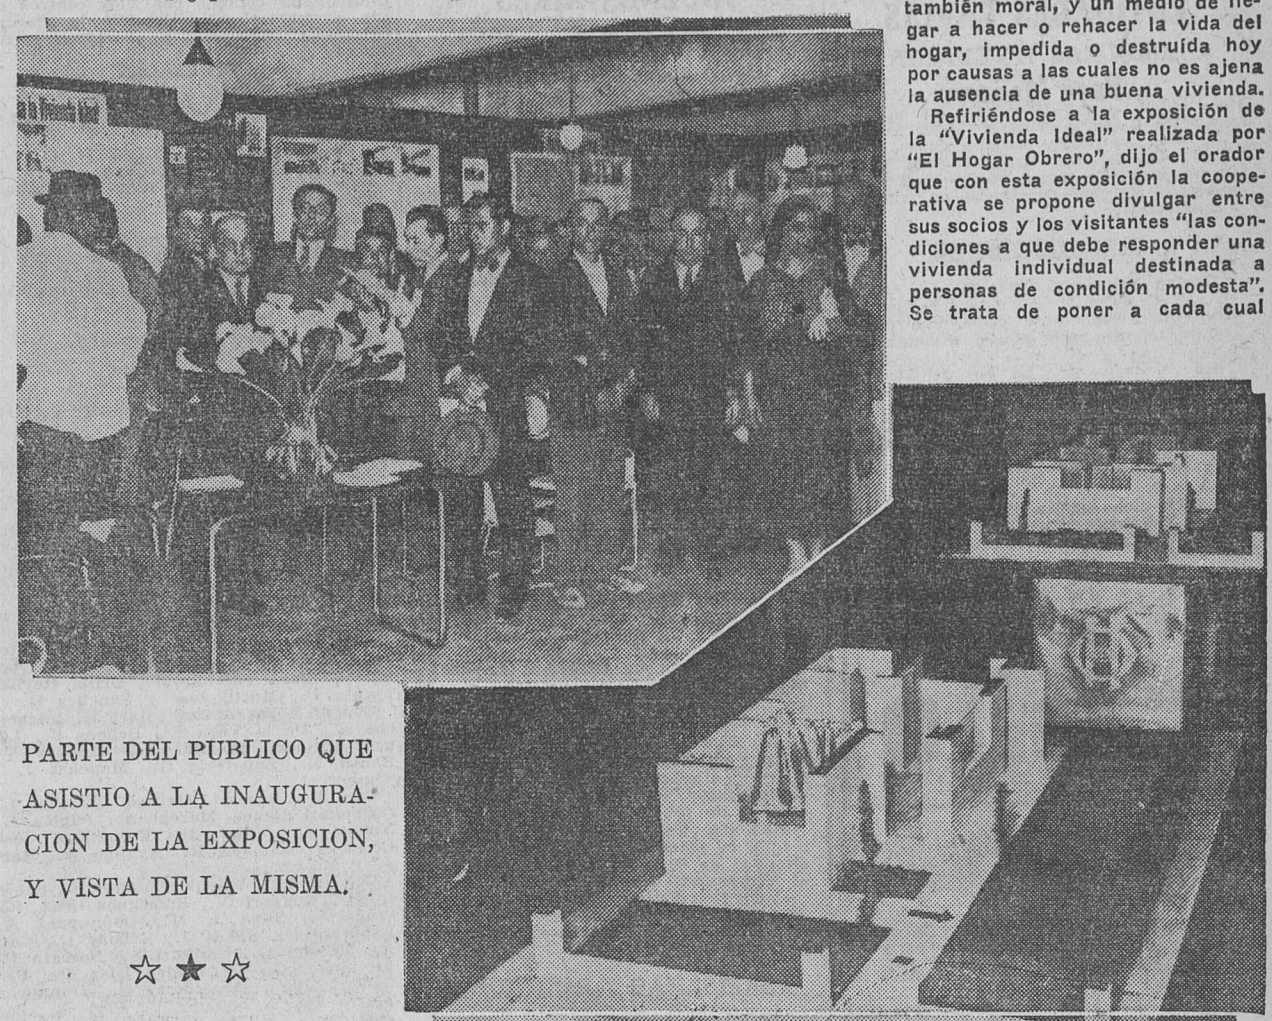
también moral, y un medio de llegar a hacer o rehacer la vida del hogar, impedida o destruída hoy por causas a las cuales no es ajena la ausencia de una buena vivienda.

Refiriéndose a la exposición de la "Vivienda Ideal" realizada por "El Hogar Obrero", dijo el orador que con esta exposición la cooperativa se propone divulgar entre sus socios y los visitantes "las condiciones a que debe responder una vivienda individual destinada a personas de condición modesta". Se trata de poner a cada cual

PARTE DEL PUBLICO QUE ASISTIO A LA INAUGURACION DE LA EXPOSICION, Y VISTA DE LA MISMA.

☆★☆